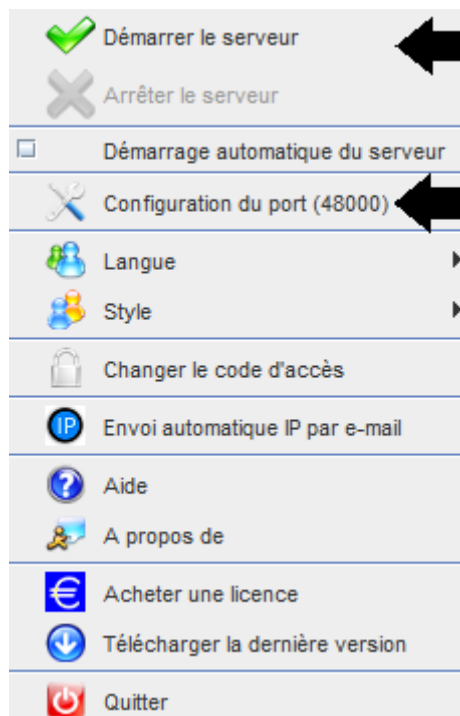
Démarrer le serveur

Arrêter le serveur

Démarrage automatique du serveur

Configuration du port (48000)

Langue

Style

Changer le code d'accès

IP Envoi automatique IP par e-mail

Aide

A propos de

€ Acheter une licence

Télécharger la dernière version

Quitter